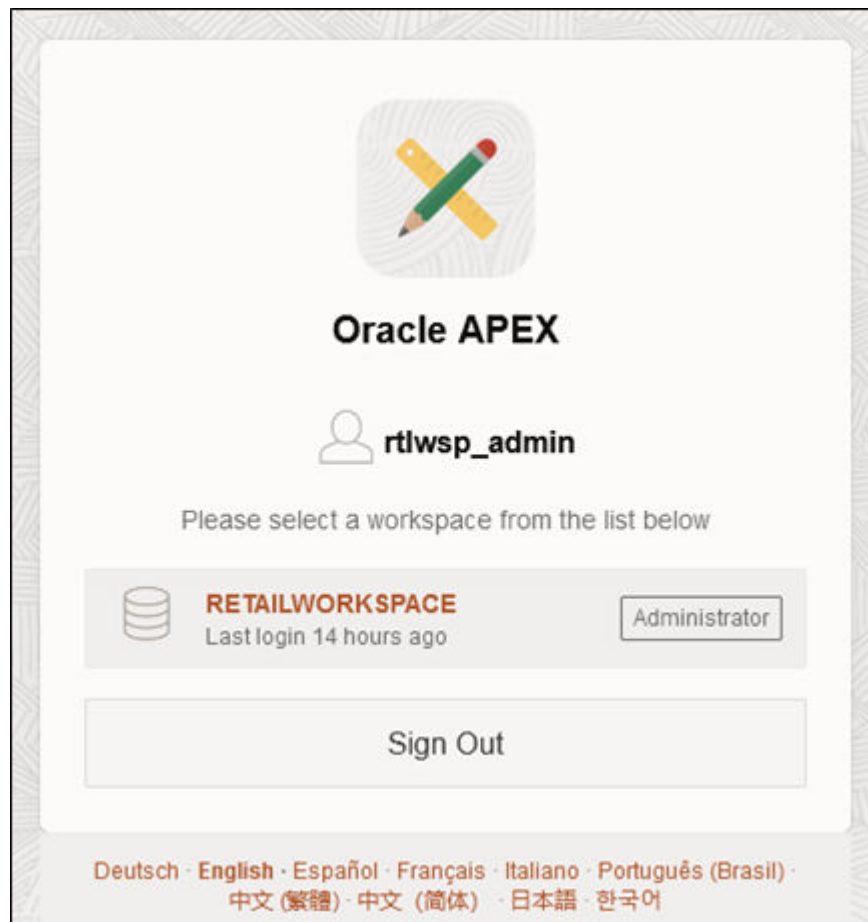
Oracle APEX

rtlwsp_admin

Please select a workspace from the list below

RETAILWORKSPACE
Last login 14 hours ago

Administrator

Sign Out

Deutsch · English · Español · Français · Italiano · Português (Brasil) · 中文 (繁體) · 中文 (简体) · 日本語 · 한국어